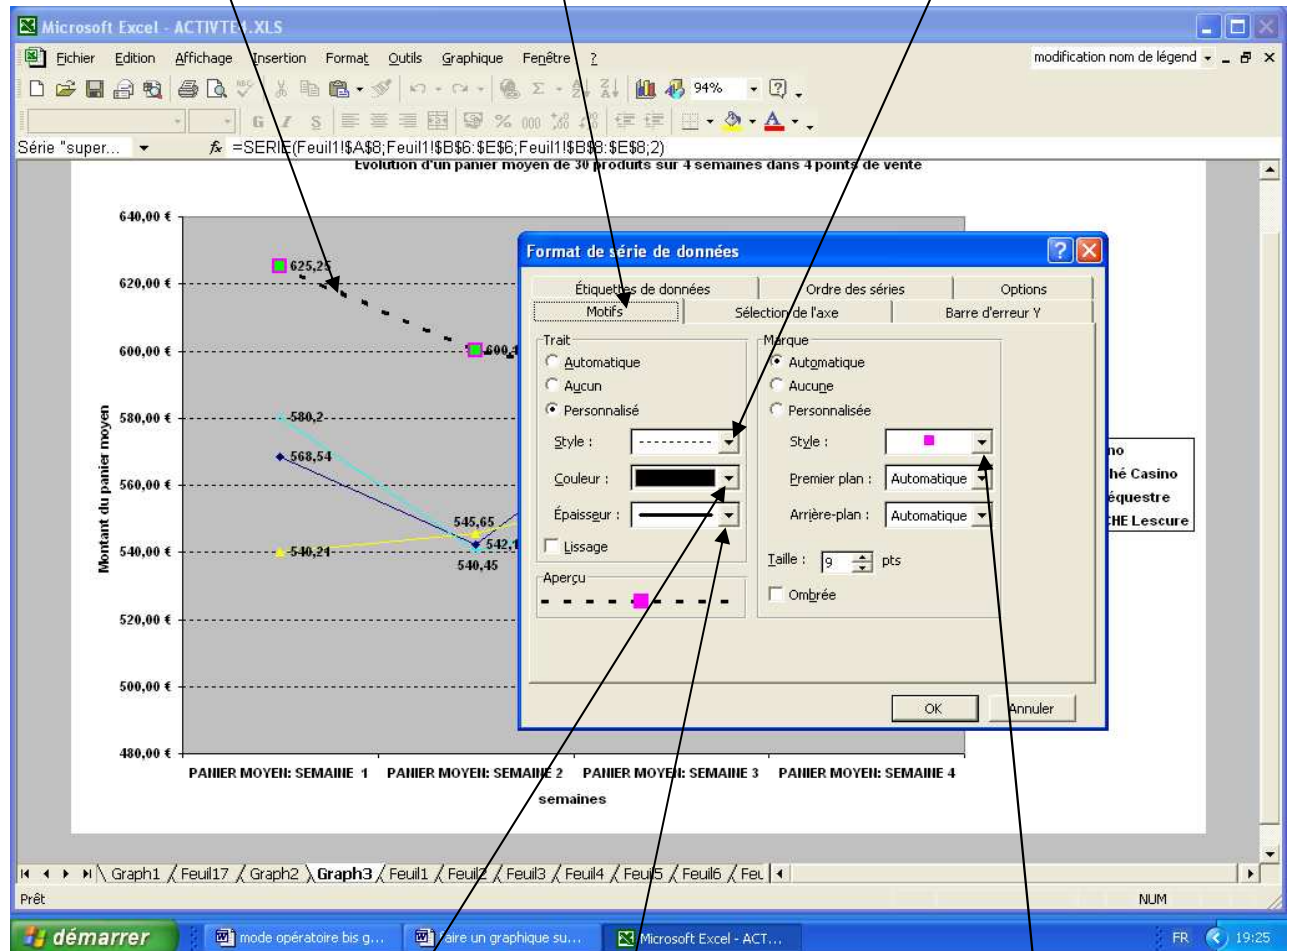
Microsoft Excel - ACTIVTE1.XLS

Fichier Edition Affichage Insertion Format Outils Graphique Fenêtre ?

modification nom de légend

94%

Série "super...

=SERIE(Feuil1!$A$8;Feuil1!$B$6:$E$6;Feuil1!$B$8:$E$8;2)

Evolution d'un panier moyen de 30 produits sur 4 semaines dans 4 points de vente

640,00 €
620,00 €
600,00 €
580,00 €
560,00 €
540,00 €
520,00 €
500,00 €
480,00 €

Montant du panier moyen

625,25
600,1
580,2
568,54
545,65
542,1
540,21
540,45

PANIER MOYEN: SEMAINE 1 PANIER MOYEN: SEMAINE 2 PANIER MOYEN: SEMAINE 3 PANIER MOYEN: SEMAINE 4

semaines

no
hé Casino
équestre
HE Lescure

Format de série de données

Étiquettes de données
Ordre des séries
Options
Motifs
Sélection de l'axe
Barre d'erreur Y

Trait
Automatique
Aucun
Personnalisé
Style :
Couleur :
Épaisseur :
Lissage

Aperçu

Marque
Automatique
Aucune
Personnalisée
Style :
Premier plan : Automatique
Arrière-plan : Automatique
Taille : 9 pts
Ombrée

OK
Annuler

Graph1 Feuil17 Graph2 Graph3 Feuil1 Feuil2 Feuil3 Feuil4 Feuil5 Feuil6 Feu

Prêt

NUM

démarrer
mode opératoire bis g...
faire un graphique su...
Microsoft Excel - ACT...
FR
19:25